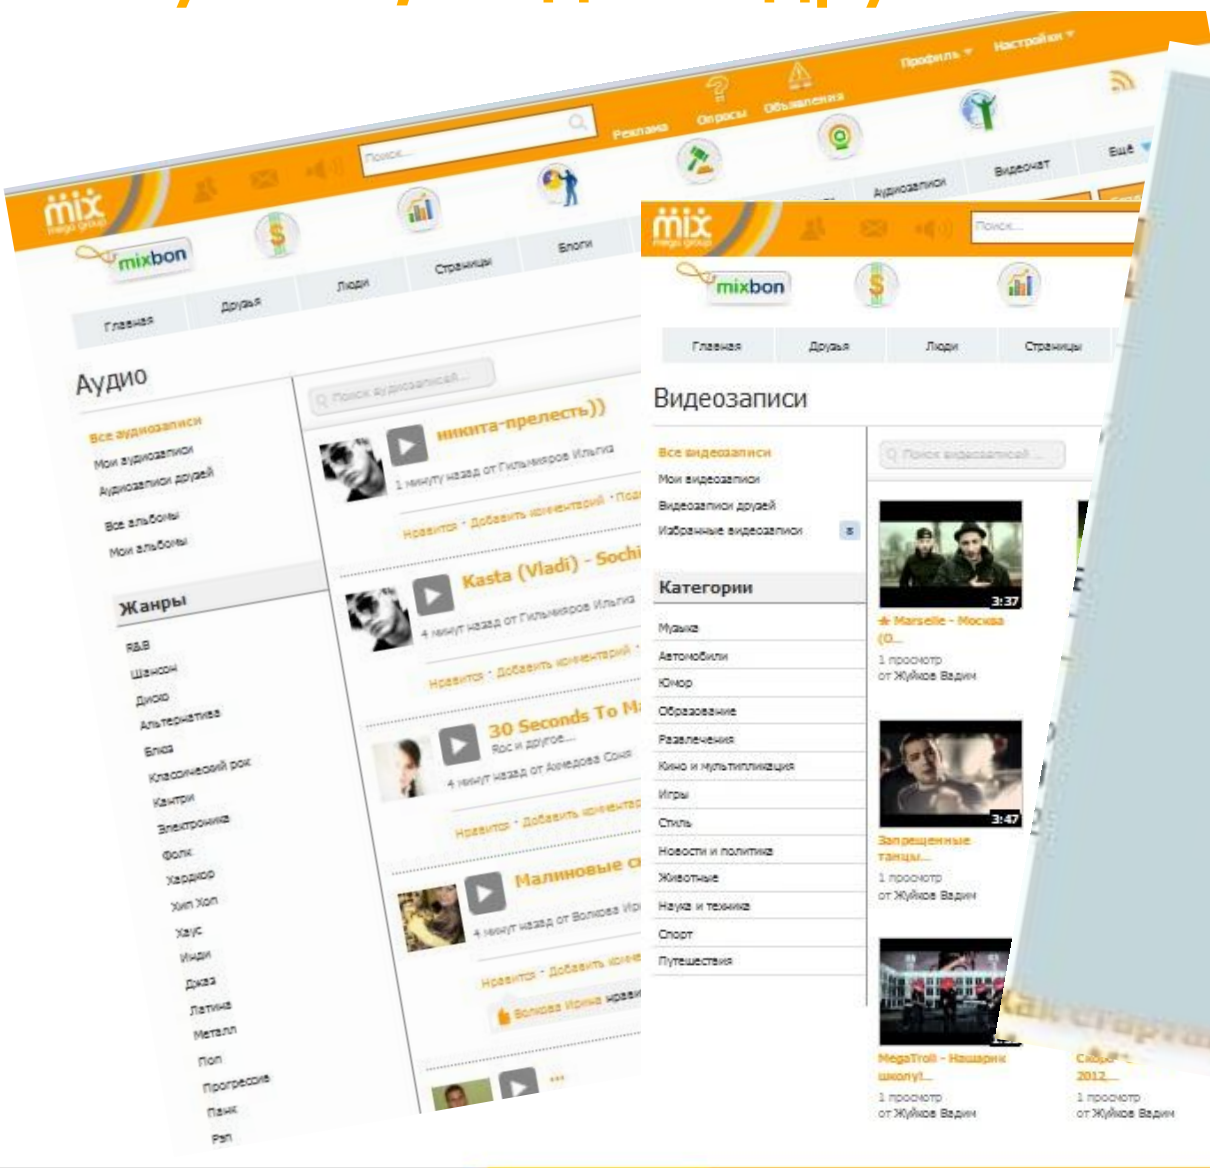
mix mega group

Поиск...

Реклама Опросы Объявления Профиль Настройки

mixbon

Главная Друзья Люди Страницы Блоги

Аудиозаписи Видеочат Ещё

Аудио

Поиск аудиозаписей...

Все аудиозаписи
Мои аудиозаписи
Аудиозаписи друзей
Все альбомы
Мои альбомы

Жанры
R&B
Шансон
Диско
Альтернатива
Блюз
Классический рок
Кантри
Электроника
Фолк
Хардкор
Хип Хоп
Хаус
Инди
Джаз
Латина
Металл
Поп
Прогрессив
Панк
Рэп

никита-прелесть))
1 минуту назад от Гильмияров Ильгиз
Нравится · Добавить комментарий · Под

Kasta (Vladi) - Sochi
4 минут назад от Гильмияров Ильгиз
Нравится · Добавить комментарий ·

30 Seconds To M
Rock и другое...
4 минут назад от Анчерова Соня
Нравится · Добавить коммента

Малиновые
4 минут назад от Волкова Ир
Нравится · Добавить комме
Волкова Ирина нравит

mix mega group

Поиск...

mixbon

Главная Друзья Люди Страницы

Видеозаписи

Поиск видеозаписей ...

Все видеозаписи
Мои видеозаписи
Видеозаписи друзей
Избранные видеозаписи

Категории
Музыка
Автомобили
Юмор
Образование
Развлечения
Кино и мультипликация
Игры
Стиль
Новости и политика
Животные
Наука и техника
Спорт
Путешествия

3:37
Marselle - Москва (О...
1 просмотр
от Жуйков Вадим

3:47
Запрещенные танцы...
1 просмотр
от Жуйков Вадим

MegaTroll - Нашарик школу!...
1 просмотр
от Жуйков Вадим

2012...
1 просмотр
от Жуйков Вадим